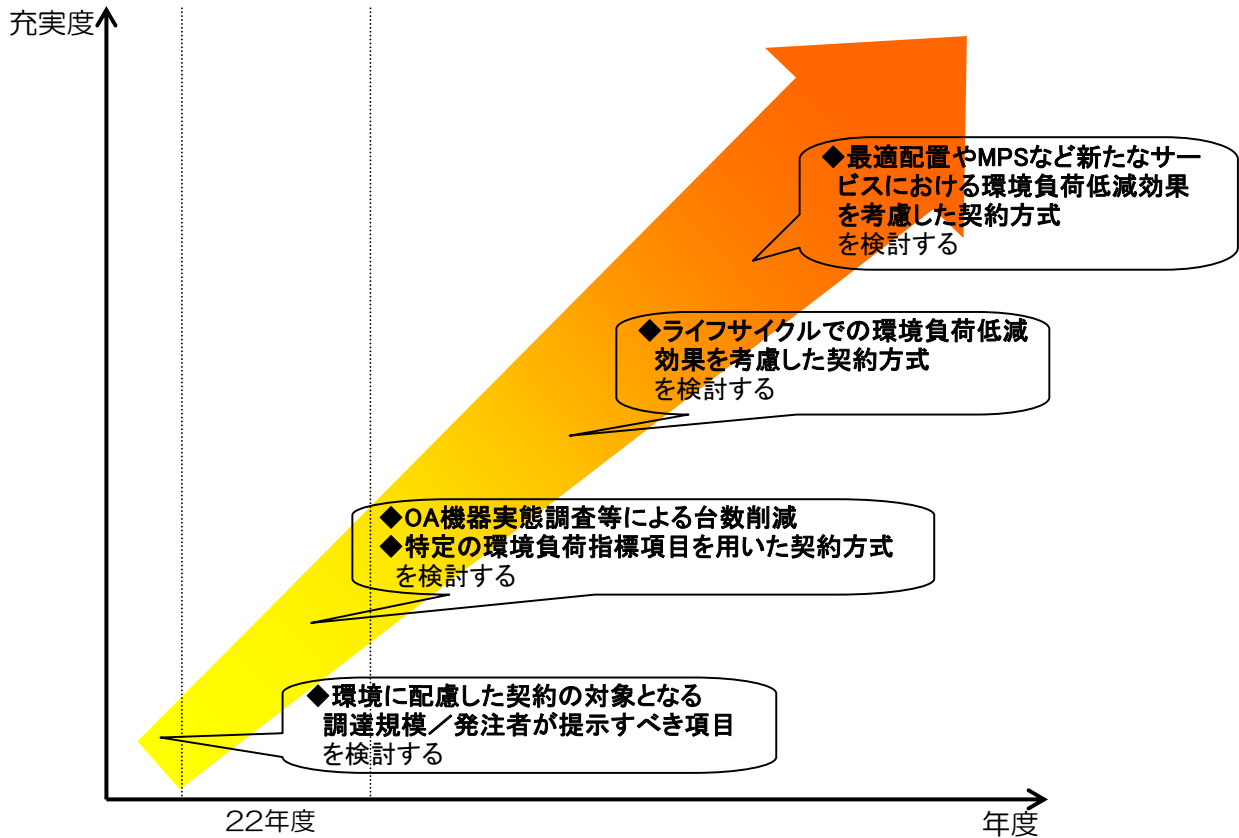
充実度

◆最適配置やMPSなど新たなサービスにおける環境負荷低減効果を考慮した契約方式
を検討する

◆ライフサイクルでの環境負荷低減効果を考慮した契約方式
を検討する

◆OA機器実態調査等による台数削減
◆特定の環境負荷指標項目を用いた契約方式
を検討する

◆環境に配慮した契約の対象となる調達規模／発注者が提示すべき項目
を検討する

22年度

年度